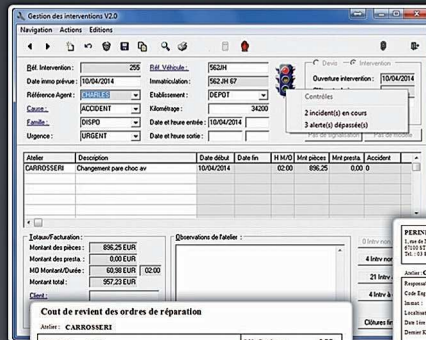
Gestion des interventions V2.0

Navigation Actions Editions

Réf. Intervention : 255
Date immo prévue : 10/04/2014
Référence Agent : CHARLES
Cause : ACCIDENT
Famille : DISPO
Urgence : URGENT

Réf. Véhicule : 562JH
Immatriculation : 562 JH 67
Etablissement : DEPOT
Kilométrage : 34200
Date et heure entrée : 10/04/2014
Date et heure sortie :

Devis Intervention
Ouverture intervention : 10/04/2014

Contrôles
2 incident(s) en cours
3 alerte(s) dépassée(s)

| Atelier | Description | Date début | Date fin | H M/O | Mnt pièces | Mnt presta. | Accident |
|---|---|---|---|---|---|---|---|
| CARROSSERI | Changement pare choc av | 10/04/2014 | | 02:00 | 896,25 | 0,00 | 0 |

Totaux/Facturation :
Montant des pièces : 896,25 EUR
Montant des presta : 0,00 EUR
MO Montant/Durée : 60,98 EUR 02:00
Montant total : 957,23 EUR
Client :

Observations de l'atelier :

0 Intv non
4 Intv nor
21 Intv
4 Intv à
Clôture fin

PERIN
1, rue de l
67100 ST
Tél. : 03

Atelier : C
Responsab
Code Eng
Immat :
Localisati
Date Ent
Dernier K

Cout de revient des ordres de réparation
Atelier : CARROSSERI